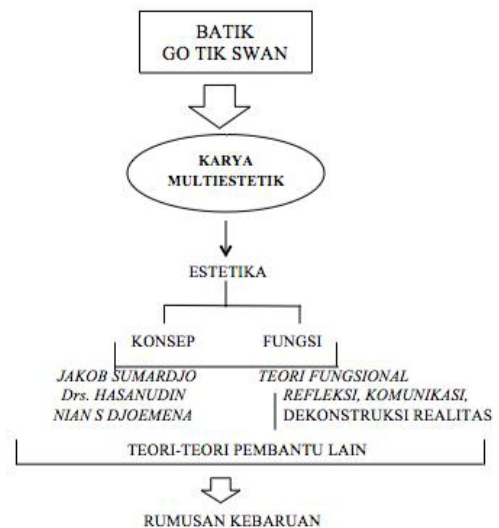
BATIK
GO TIK SWAN

KARYA
MULTIESTETIK

ESTETIKA

KONSEP

FUNGSI

JAKOB SUMARDJO
Drs. HASANUDIN
NIAN S DJOEMENA

TEORI FUNGSIONAL
REFLEKSI, KOMUNIKASI,
DEKONSTRUKSI REALITAS

TEORI-TEORI PEMBANTU LAIN

RUMUSAN KEBARUAN